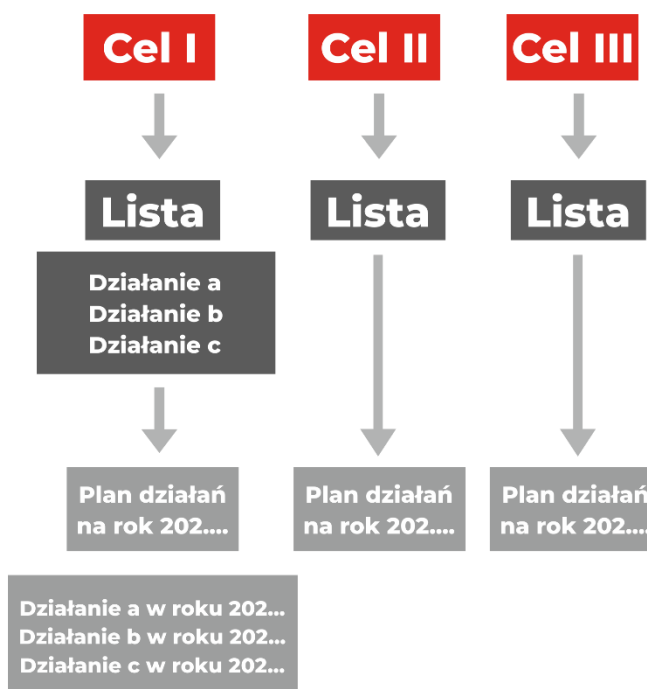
Cel I

Cel II

Cel III

Lista

Lista

Lista

Działanie a
Działanie b
Działanie c

Plan działań na rok 202....

Plan działań na rok 202....

Plan działań na rok 202....

Działanie a w roku 202...
Działanie b w roku 202...
Działanie c w roku 202...